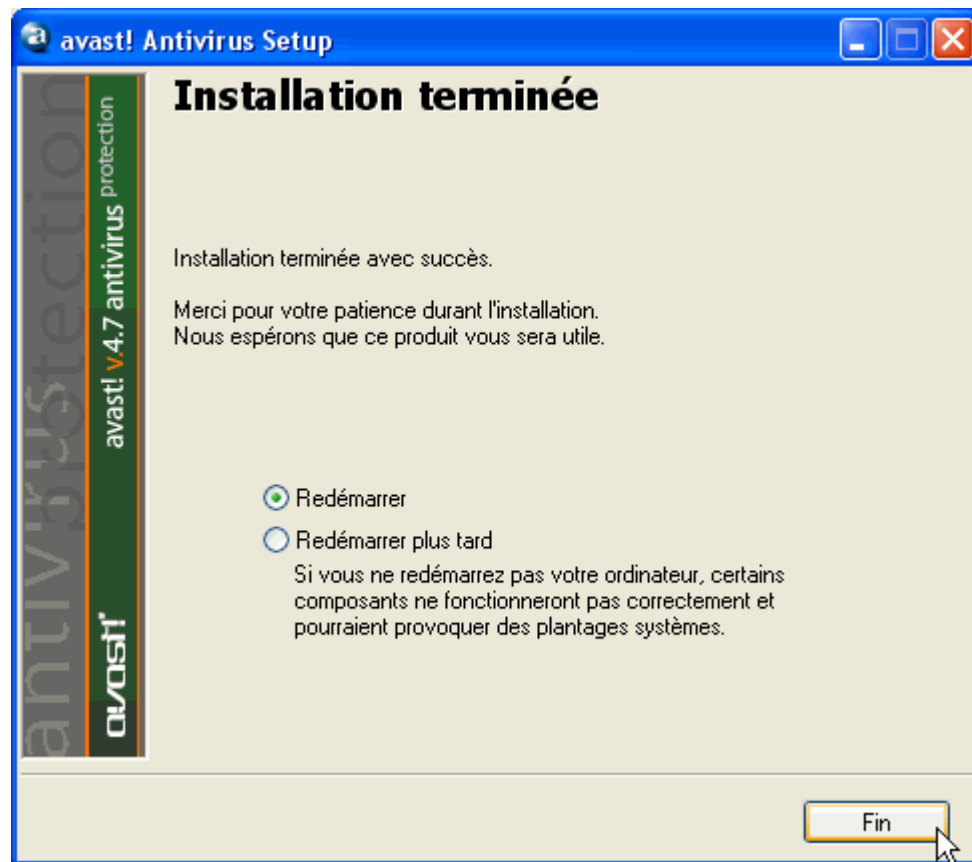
avast! Antivirus Setup

antivirus protection

avast! v.4.7 antivirus protection

avast!

Installation terminée

Installation terminée avec succès.

Merci pour votre patience durant l'installation.
Nous espérons que ce produit vous sera utile.

Redémarrer

Redémarrer plus tard

Si vous ne redémarrez pas votre ordinateur, certains composants ne fonctionneront pas correctement et pourraient provoquer des plantages systèmes.

Fin